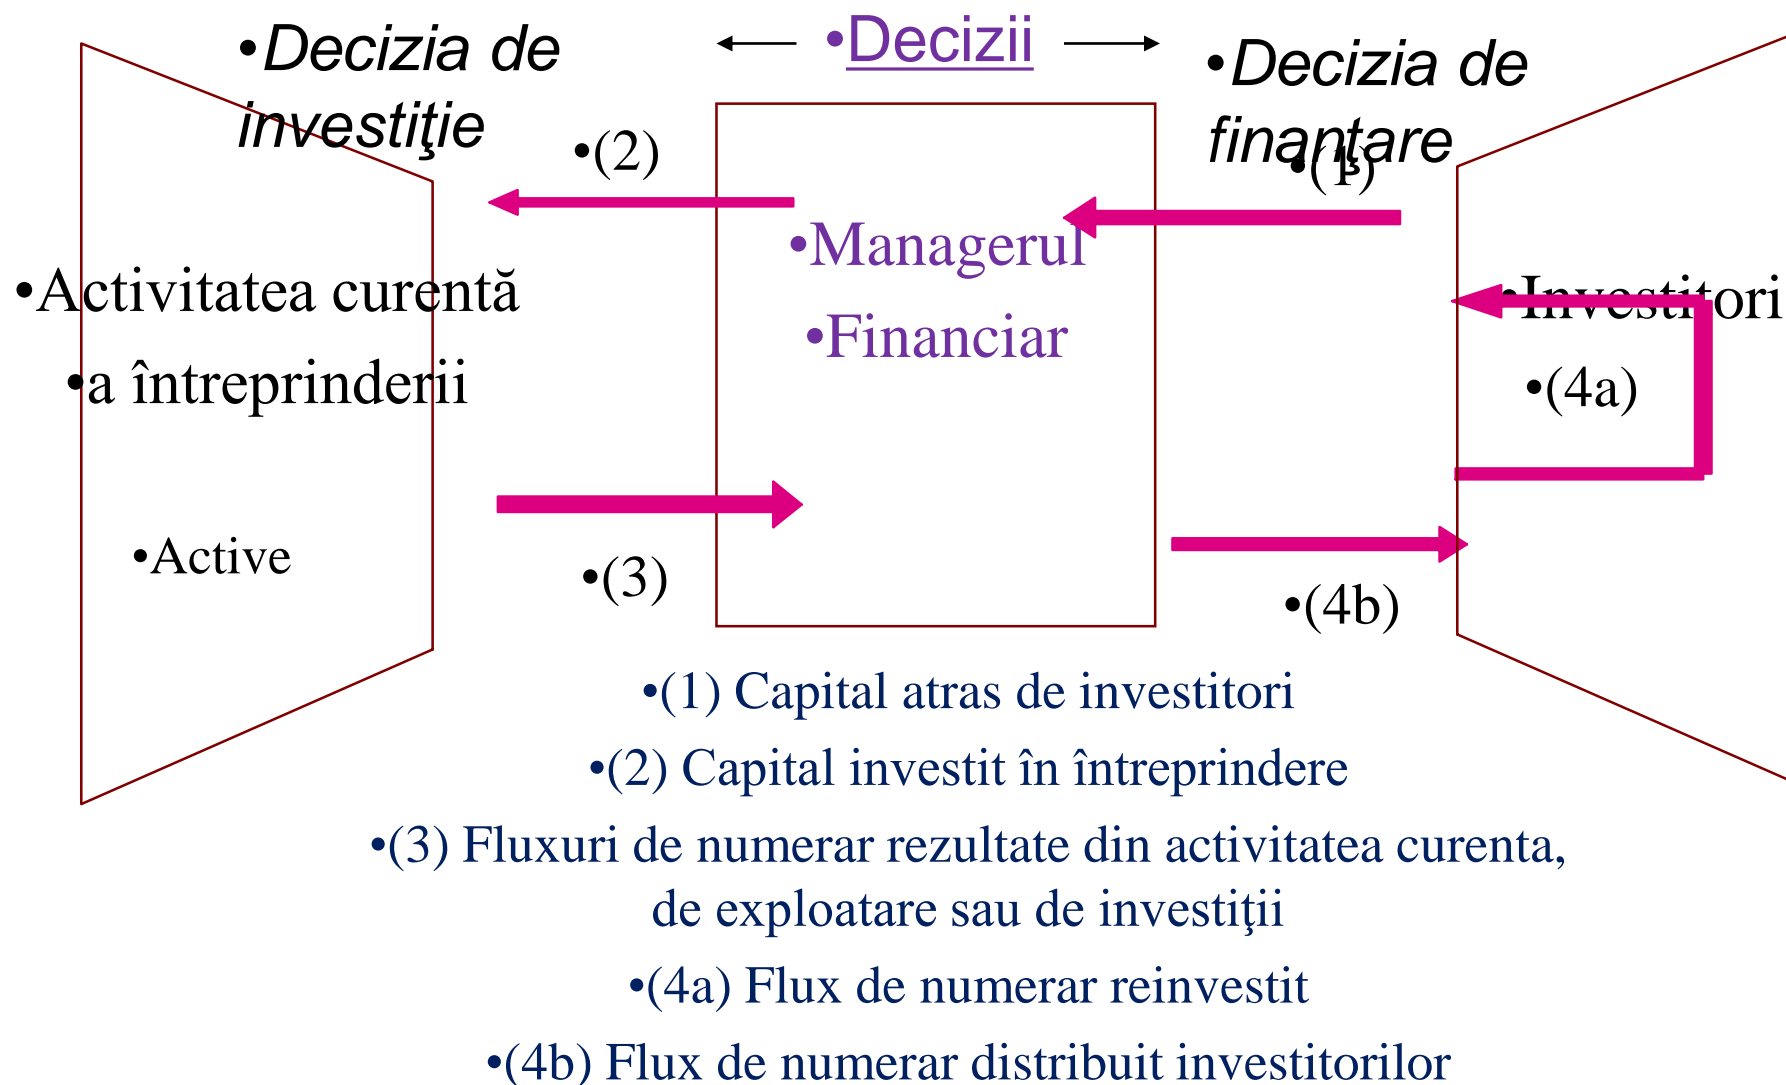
•Decizia de investiţie

•Decizii

•Decizia de finanţare

•(2)

•(1)

•Managerul

•Financiar

•Activitatea curentă

•a întreprinderii

•Investitori

•(4a)

•Active

•(3)

•(4b)

•(1) Capital atras de investitori

•(2) Capital investit în întreprindere

•(3) Fluxuri de numerar rezultate din activitatea curenta, de exploatare sau de investiţii

•(4a) Flux de numerar reinvestit

•(4b) Flux de numerar distribuit investitorilor